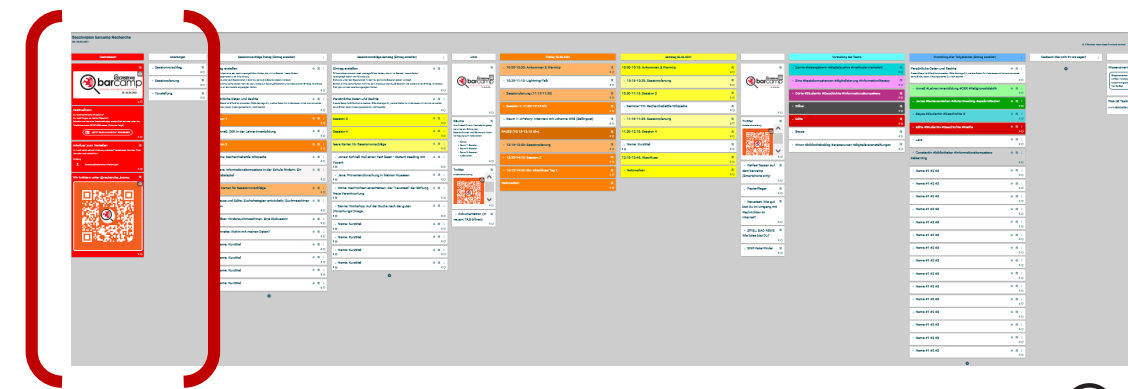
Barcamp
barcamp
Session 1
Session 2
Session 3
Session 4
Session 5
Session 6
Session 4
Session 5
Session 6
Session 4
Name #1 #2 #3
Name #1 #2 #3
Name #1 #2 #3
Name #1 #2 #3
Name #1 #2 #3
Name #1 #2 #3
Name #1 #2 #3
Name #1 #2 #3
Name #1 #2 #3
Name #1 #2 #3
Name #1 #2 #3
Name #1 #2 #3
Name #1 #2 #3
Name #1 #2 #3
Name #1 #2 #3
Name #1 #2 #3
Name #1 #2 #3
Name #1 #2 #3
Name: Kurztitel
Name: Kurztitel
Name: Kurztitel
Name: Kurztitel
Name: Kurztitel
Name: Kurztitel
Name: Kurztitel
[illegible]